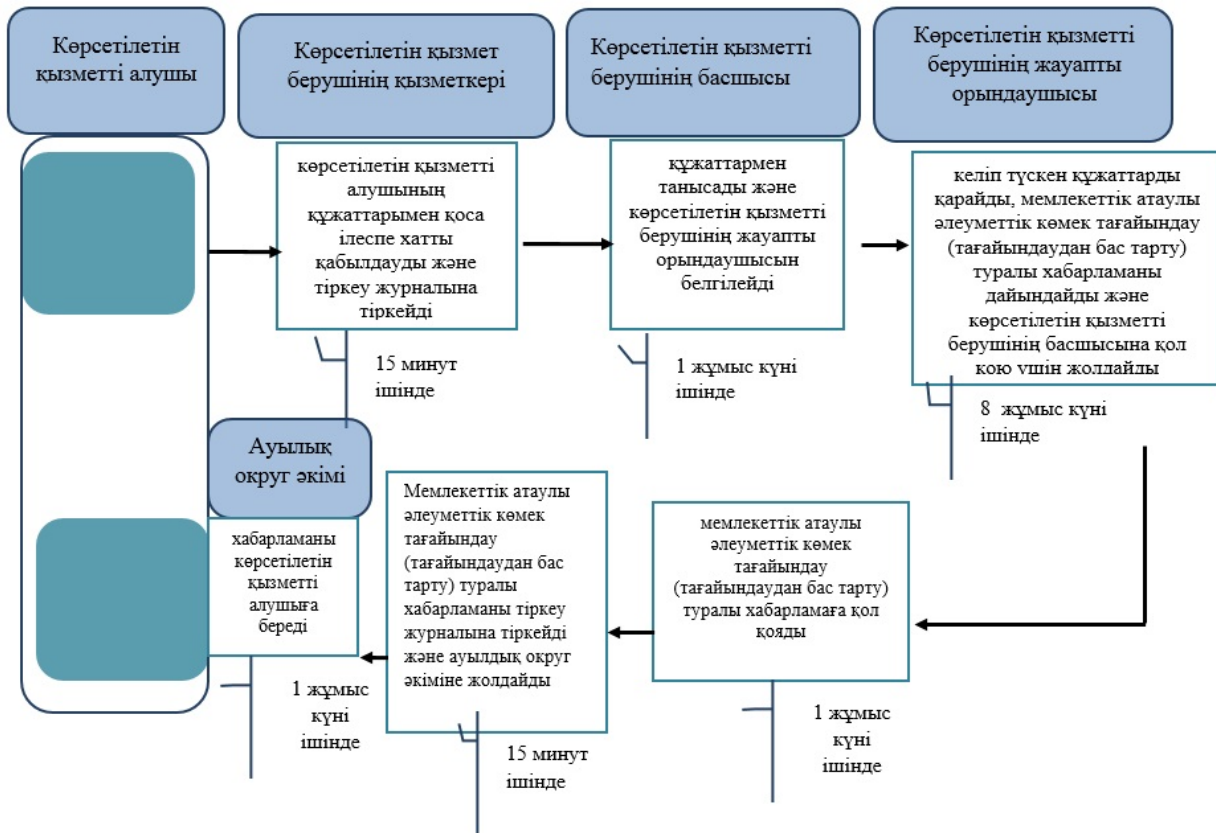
Көрсетілетін қызметті алушы

Көрсетілетін қызмет берушінің қызметкері

Көрсетілетін қызметті берушінің басшысы

Көрсетілетін қызметті берушінің жауапты орындаушысы

көрсетілетін қызметті алушының құжаттарымен қоса ілеспе хатты қабылдауды және тіркеу журналына тіркейді

15 минут ішінде

құжаттармен танысады және көрсетілетін қызметті берушінің жауапты орындаушысын белгілейді

1 жұмыс күні ішінде

келіп түскен құжаттарды қарайды, мемлекеттік атаулы әлеуметтік көмек тағайындау (тағайындаудан бас тарту) туралы хабарламаны дайындайды және көрсетілетін қызметті берушінің басшысына қол қою үшін жолдайды

8 жұмыс күні ішінде

Ауылық округ әкімі

хабарламаны көрсетілетін қызметті алушыға береді

1 жұмыс күні ішінде

Мемлекеттік атаулы әлеуметтік көмек тағайындау (тағайындаудан бас тарту) туралы хабарламаны тіркеу журналына тіркейді және ауылдық округ әкіміне жолдайды

15 минут ішінде

мемлекеттік атаулы әлеуметтік көмек тағайындау (тағайындаудан бас тарту) туралы хабарламаға қол қояды

1 жұмыс күні ішінде